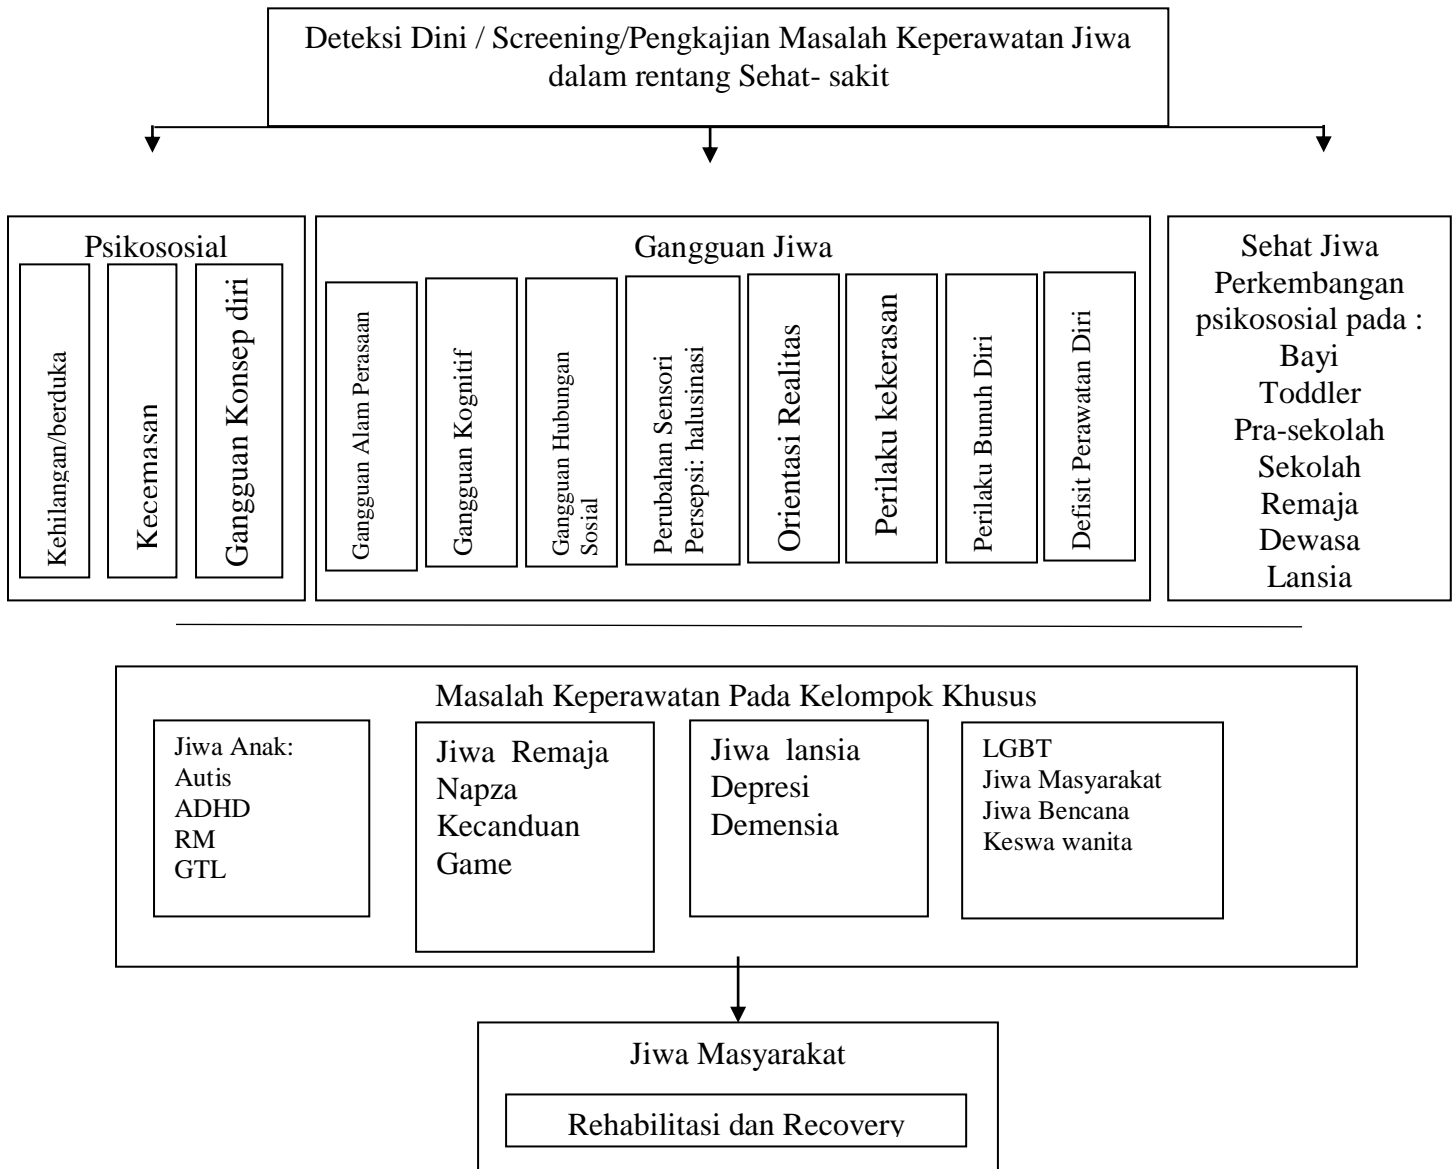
Deteksi Dini / Screening/Pengkajian Masalah Keperawatan Jiwa dalam rentang Sehat- sakit

Psikososial

Kehilangan/berduka

Kecemasan

Gangguan Konsep diri

Gangguan Jiwa

Gangguan Alam Perasaan

Gangguan Kognitif

Gangguan Hubungan Sosial

Perubahan Sensori Persepsi: halusinasi

Orientasi Realitas

Perilaku kekerasan

Perilaku Bunuh Diri

Defisit Perawatan Diri

Sehat Jiwa
Perkembangan psikososial pada :
Bayi
Toddler
Pra-sekolah
Sekolah
Remaja
Dewasa
Lansia

Masalah Keperawatan Pada Kelompok Khusus

Jiwa Anak:
Autis
ADHD
RM
GTL

Jiwa Remaja
Napza
Kecanduan Game

Jiwa lansia
Depresi
Demensia

LGBT
Jiwa Masyarakat
Jiwa Bencana
Keswa wanita

Jiwa Masyarakat

Rehabilitasi dan Recovery